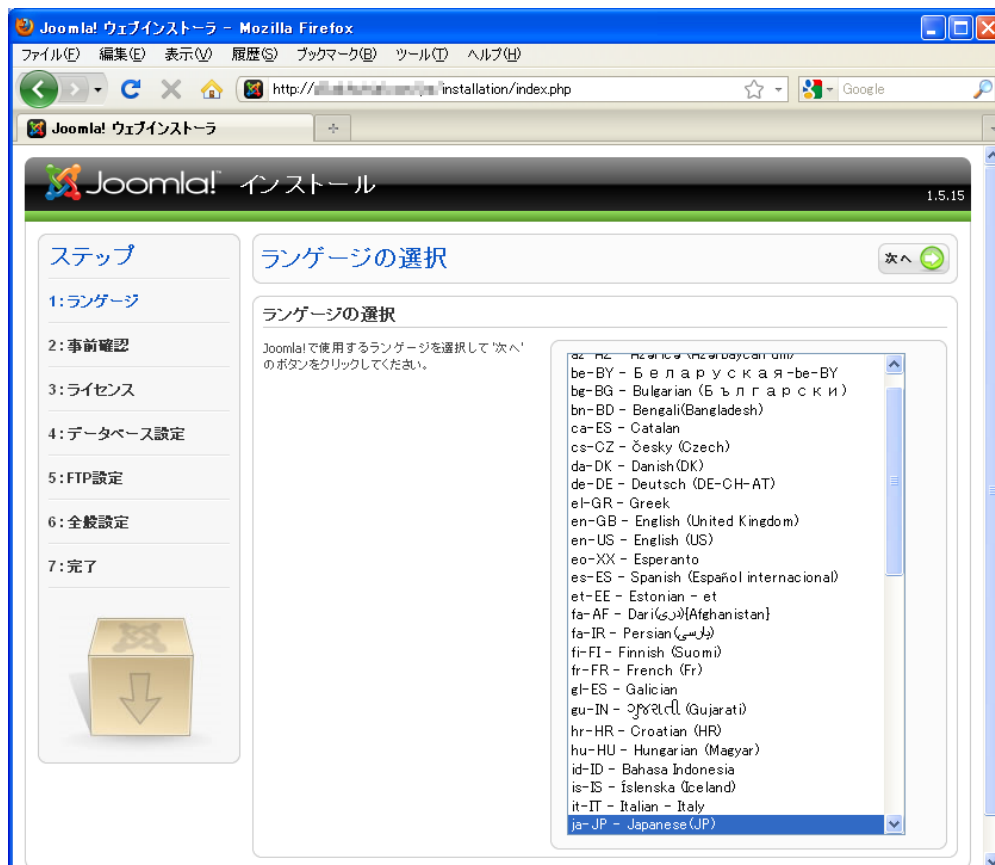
Joomla! ウェブインストーラ - Mozilla Firefox

ファイル(F) 編集(E) 表示(V) 履歴(S) ブックマーク(B) ツール(T) ヘルプ(H)

http://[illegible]installation/index.php

Google

Joomla! ウェブインストーラ

Joomla! インストール

1.5.15

ステップ

1:ランゲージ

2:事前確認

3:ライセンス

4:データベース設定

5:FTP設定

6:全般設定

7:完了

ランゲージの選択

次へ

ランゲージの選択

Joomla!で使用するランゲージを選択して "次へ" のボタンをクリックしてください。

az-AZ - Azərbaycan dili
be-BY - Беларуская-be-BY
bg-BG - Bulgarian (Български)
bn-BD - Bengali(Bangladesh)
ca-ES - Catalan
cs-CZ - česky (Czech)
da-DK - Danish(DK)
de-DE - Deutsch (DE-CH-AT)
el-GR - Greek
en-GB - English (United Kingdom)
en-US - English (US)
eo-XX - Esperanto
es-ES - Spanish (Español internacional)
et-EE - Estonian - et
fa-AF - Dari(دری)[Afghanistan]
fa-IR - Persian(پارسی)
fi-FI - Finnish (Suomi)
fr-FR - French (Fr)
gl-ES - Galician
gu-IN - ગુજરાતી (Gujarati)
hr-HR - Croatian (HR)
hu-HU - Hungarian (Magyar)
id-ID - Bahasa Indonesia
is-IS - Íslenska (Iceland)
it-IT - Italian - Italy
ja-JP - Japanese(JP)